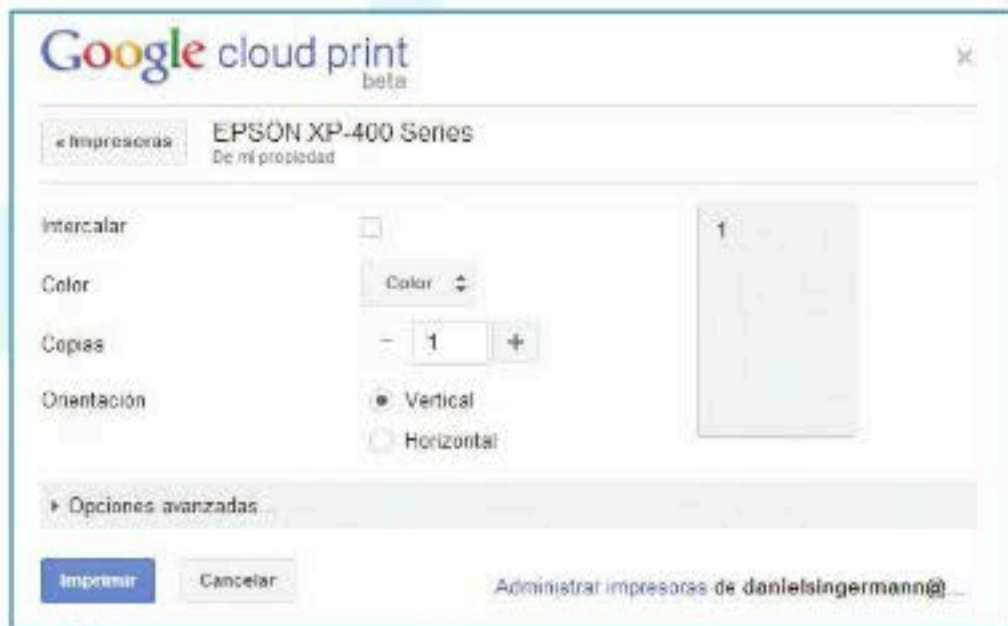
Google cloud print
beta

×

« Impresoras

EPSON XP-400 Series
De mi propiedad

Intercalar

Color

Color

Copias

− 1 +

Orientación

Vertical

Horizontal

1

▸ Opciones avanzadas

Imprimir

Cancelar

Administrar impresoras de danielsingermann@...